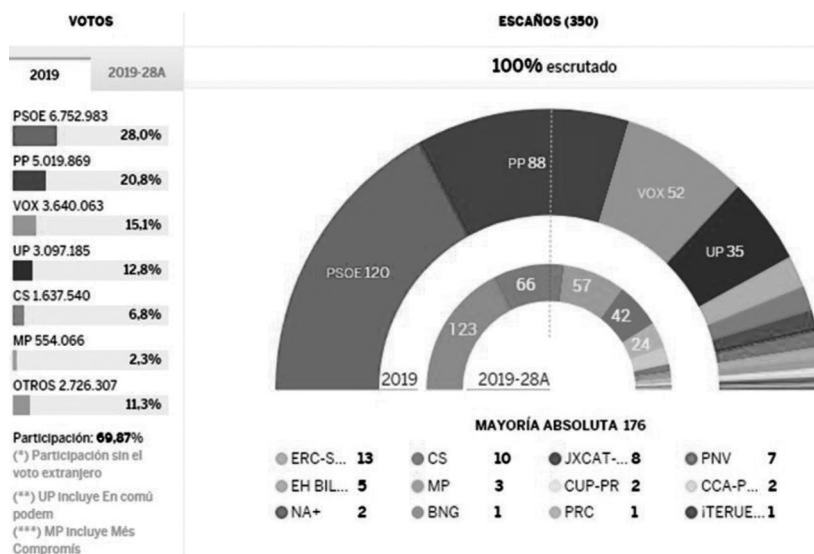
VOTOS

2019 | 2019-28A

PSOE 6.752.983
28,0%

PP 5.019.869
20,8%

VOX 3.640.063
15,1%

UP 3.097.185
12,8%

CS 1.637.540
6,8%

MP 554.066
2,3%

OTROS 2.726.307
11,3%

Participación: 69,87%
(*) Participación sin el voto extranjero

(**) UP incluye En comú podem
(***) MP incluye Més Compromís

ESCAÑOS (350)

100% escrutado

PP 88
VOX 52
UP 35
PSOE 120
66
57
42
24
123
2019
2019-28A

MAYORÍA ABSOLUTA 176

| | | | | | | | |
|---|---|---|---|---|---|---|---|
| ERC-S... | 13 | CS | 10 | JXCAT-... | 8 | PNV | 7 |
| EH BIL... | 5 | MP | 3 | CUP-PR | 2 | CCA-P... | 2 |
| NA+ | 2 | BNG | 1 | PRC | 1 | ¡TERUE... | 1 |